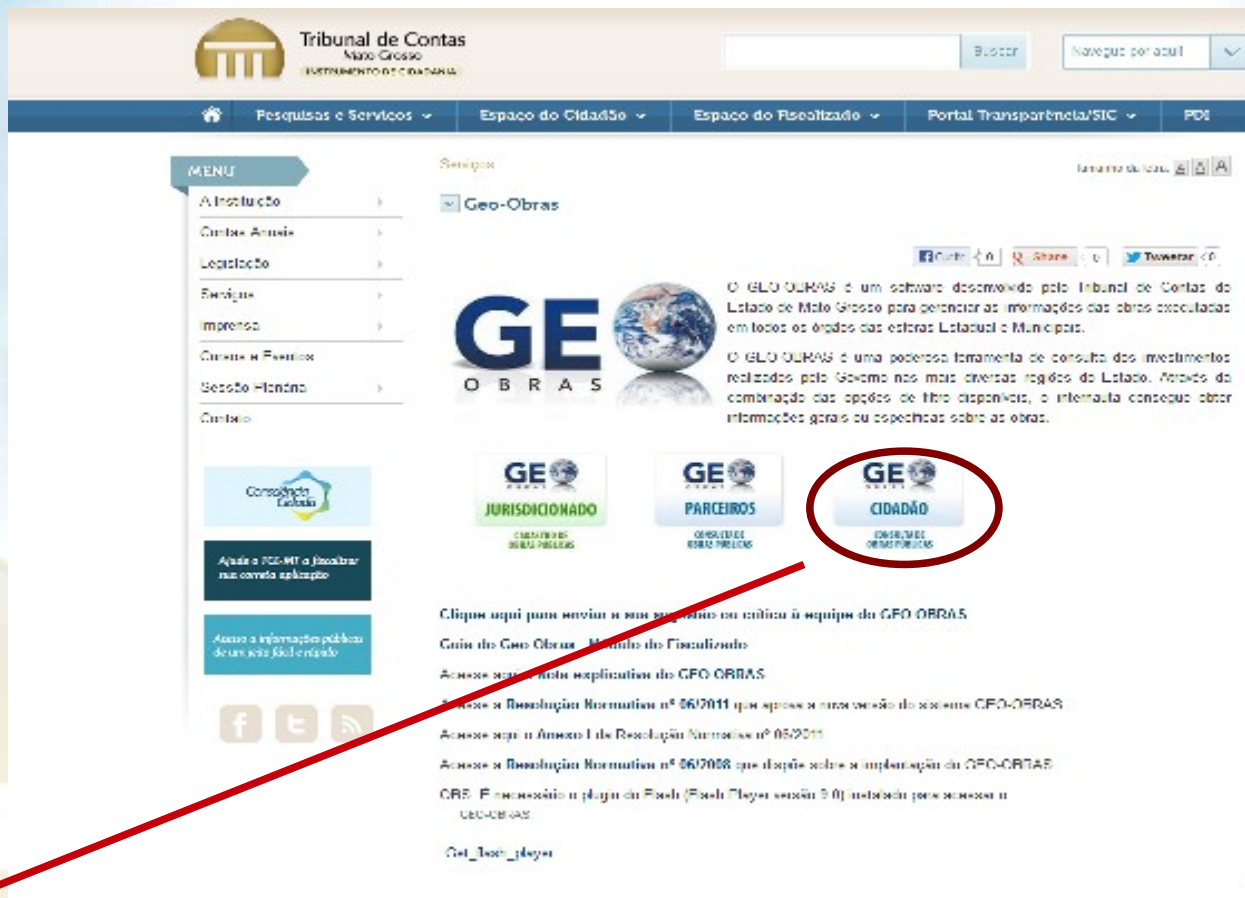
Tribunal de Contas
Mato Grosso
INSTRUMENTO DE CIDADANIA

Buscar
Navegue por aqui

Pesquisas e Serviços
Espaço do Cidadão
Espaço do Fiscalizado
Portal Transparência/SIC
PDI

MENU
A Instituição
Contas Anuais
Legislação
Serviços
Imprensa
Cursos e Eventos
Sessão Plenária
Contato

Consciência Cidadã

Ajude o TCE-MT a fiscalizar sua correta aplicação

Acesse a informações públicas de um jeito fácil e rápido

Serviços

Tamanho da fonte: A A A

Geo-Obras

Curtir 0
Share 0
Tweetar 0

GEO OBRAS

O GEO-OBRAS é um software desenvolvido pelo Tribunal de Contas do Estado de Mato Grosso para gerenciar as informações das obras executadas em todos os órgãos das esferas Estadual e Municipais.

O GEO-OBRAS é uma poderosa ferramenta de consulta dos investimentos realizados pelo Governo nas mais diversas regiões do Estado. Através da combinação das opções de filtro disponíveis, o internauta consegue obter informações gerais ou específicas sobre as obras.

GEO JURISDICIONADO
CADASTRO DE OBRAS PÚBLICAS

GEO PARCEIROS
CONSULTA DE OBRAS PÚBLICAS

GEO CIDADÃO
CONSULTA DE OBRAS PÚBLICAS

Clique aqui para enviar a sua sugestão ou crítica à equipe do GEO OBRAS

Guia do Geo Obras - Módulo do Fiscalizado

Acesse aqui nota explicativa do GEO OBRAS

Acesse a Resolução Normativa nº 06/2011 que aprova a nova versão do sistema GEO-OBRAS

Acesse aqui o Anexo I da Resolução Normativa nº 06/2011

Acesse a Resolução Normativa nº 06/2008 que dispõe sobre a implantação do GEO-OBRAS

OBS: É necessário o plugin do Flash (Flash Player versão 9.0) instalado para acessar o GEO-OBRAS

Get_flash_player